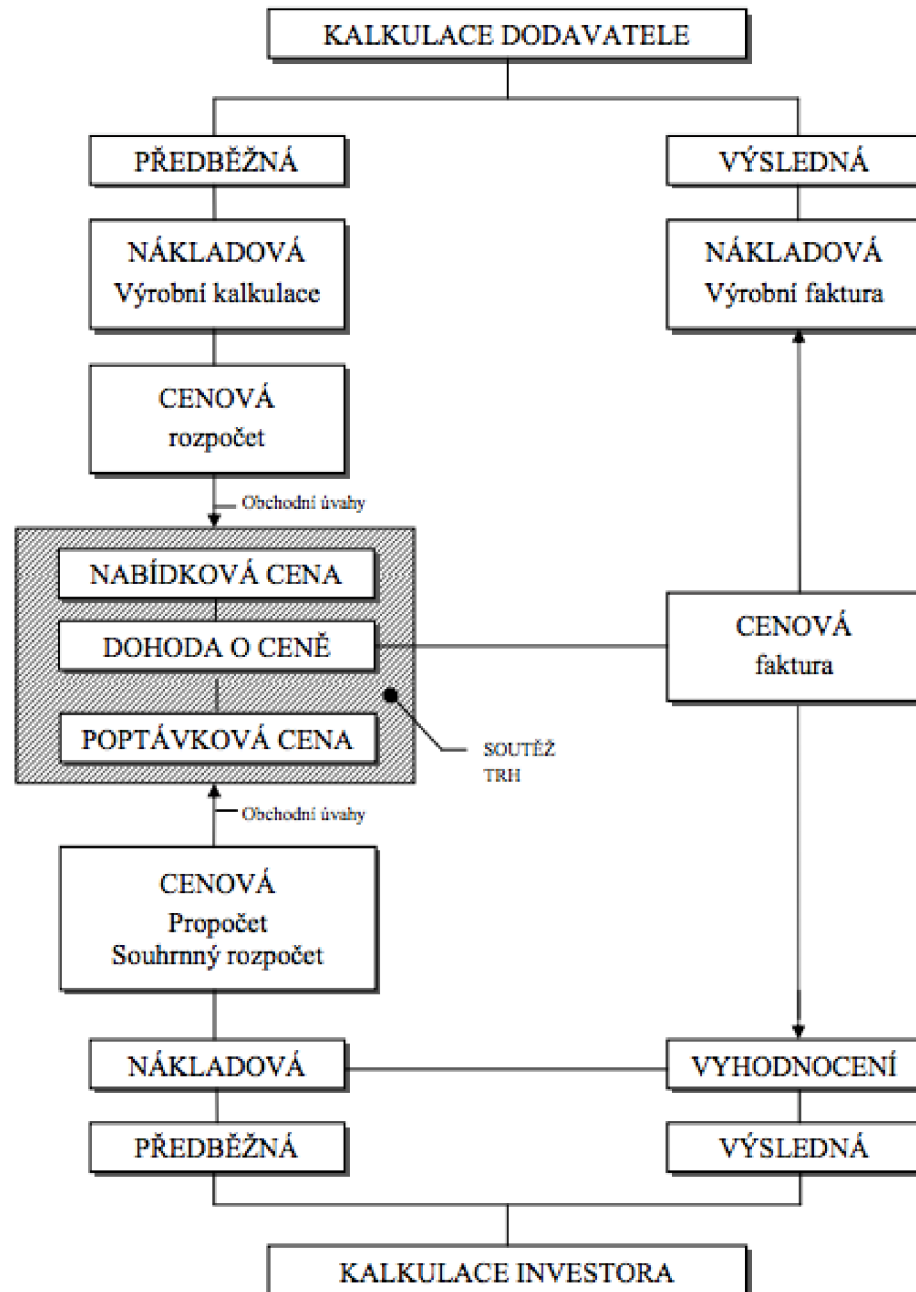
KALKULACE DODAVATELE

PŘEDBĚŽNÁ

VÝSLEDNÁ

NÁKLADOVÁ
Výrobní kalkulace

NÁKLADOVÁ
Výrobní faktura

CENOVÁ
rozpočet

Obchodní úvahy

NABÍDKOVÁ CENA

DOHODA O CENĚ

CENOVÁ
faktura

POPTÁVKOVÁ CENA

SOUTĚŽ
TRH

Obchodní úvahy

CENOVÁ
Propočet
Souhrnný rozpočet

NÁKLADOVÁ

VYHODNOCENÍ

PŘEDBĚŽNÁ

VÝSLEDNÁ

KALKULACE INVESTORA